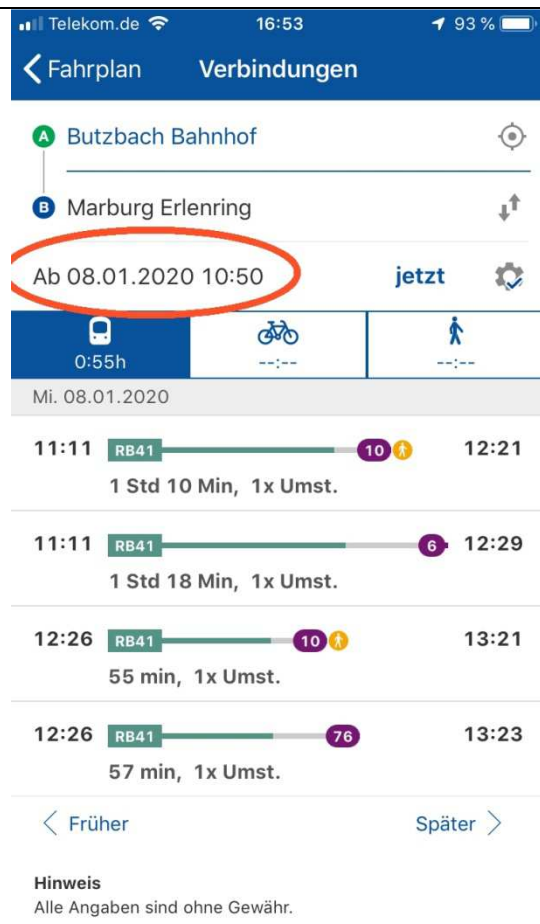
Telekom.de 16:53 93 %

Fahrplan Verbindungen

A Butzbach Bahnhof

B Marburg Erlenring

Ab 08.01.2020 10:50 jetzt

0:55h --:-- --:--

Mi. 08.01.2020

11:11 RB41 10 12:21
1 Std 10 Min, 1x Umst.

11:11 RB41 6 12:29
1 Std 18 Min, 1x Umst.

12:26 RB41 10 13:21
55 min, 1x Umst.

12:26 RB41 76 13:23
57 min, 1x Umst.

Früher Später

Hinweis
Alle Angaben sind ohne Gewähr.